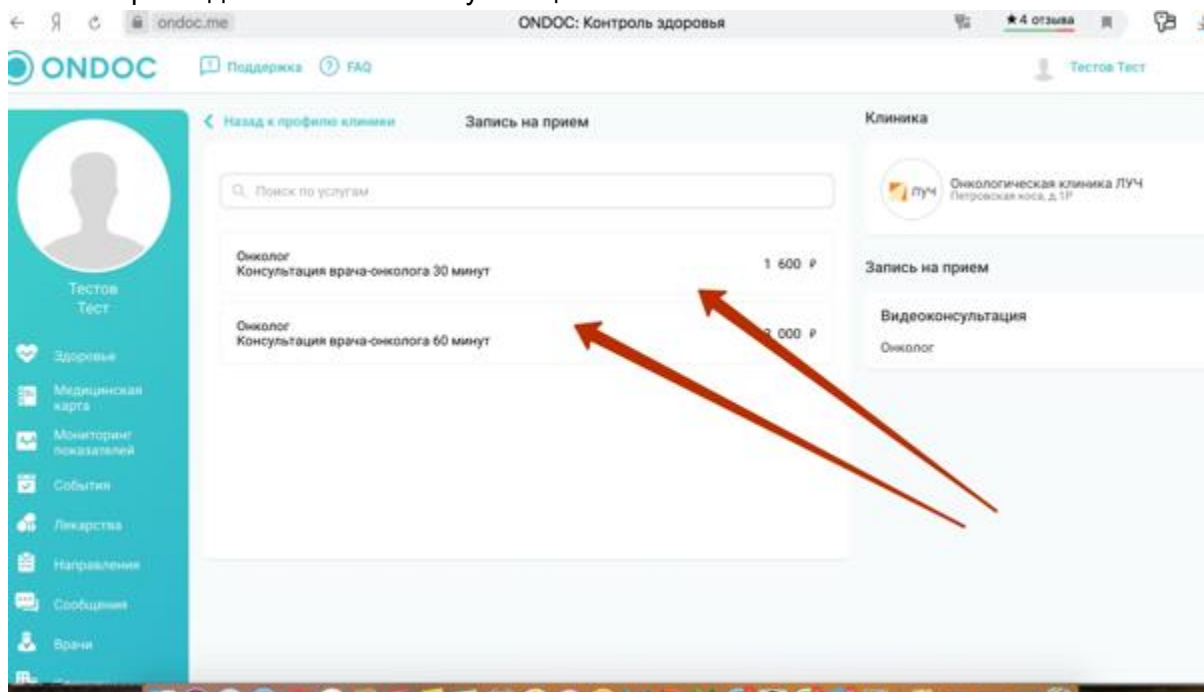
Я ondoc.me ONDOC: Контроль здоровья ★4 отзыва

ONDOC Поддержка FAQ Тестов Тест

Назад к профилю клиники Запись на прием

Клиника

Поиск по услугам

Онкологическая клиника ЛУЧ
Петровская коса, д.1Р

Онколог
Консультация врача-онколога 30 минут 1 600 ₽

Запись на прием

Онколог
Консультация врача-онколога 60 минут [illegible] 000 ₽

Видеоконсультация
Онколог

Тестов
Тест

Здоровье
Медицинская карта
Мониторинг показателей
События
Лекарства
Направления
Сообщения
Врачи